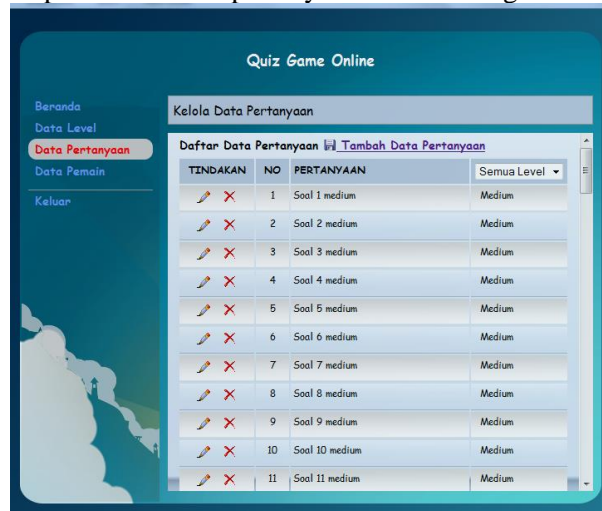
Quiz Game Online

Beranda
Data Level
Data Pertanyaan
Data Pemain
Keluar

Kelola Data Pertanyaan

Daftar Data Pertanyaan Tambah Data Pertanyaan

| TINDAKAN | NO | PERTANYAAN | Semua Level |
|---|---|---|---|
| | 1 | Soal 1 medium | Medium |
| | 2 | Soal 2 medium | Medium |
| | 3 | Soal 3 medium | Medium |
| | 4 | Soal 4 medium | Medium |
| | 5 | Soal 5 medium | Medium |
| | 6 | Soal 6 medium | Medium |
| | 7 | Soal 7 medium | Medium |
| | 8 | Soal 8 medium | Medium |
| | 9 | Soal 9 medium | Medium |
| | 10 | Soal 10 medium | Medium |
| | 11 | Soal 11 medium | Medium |